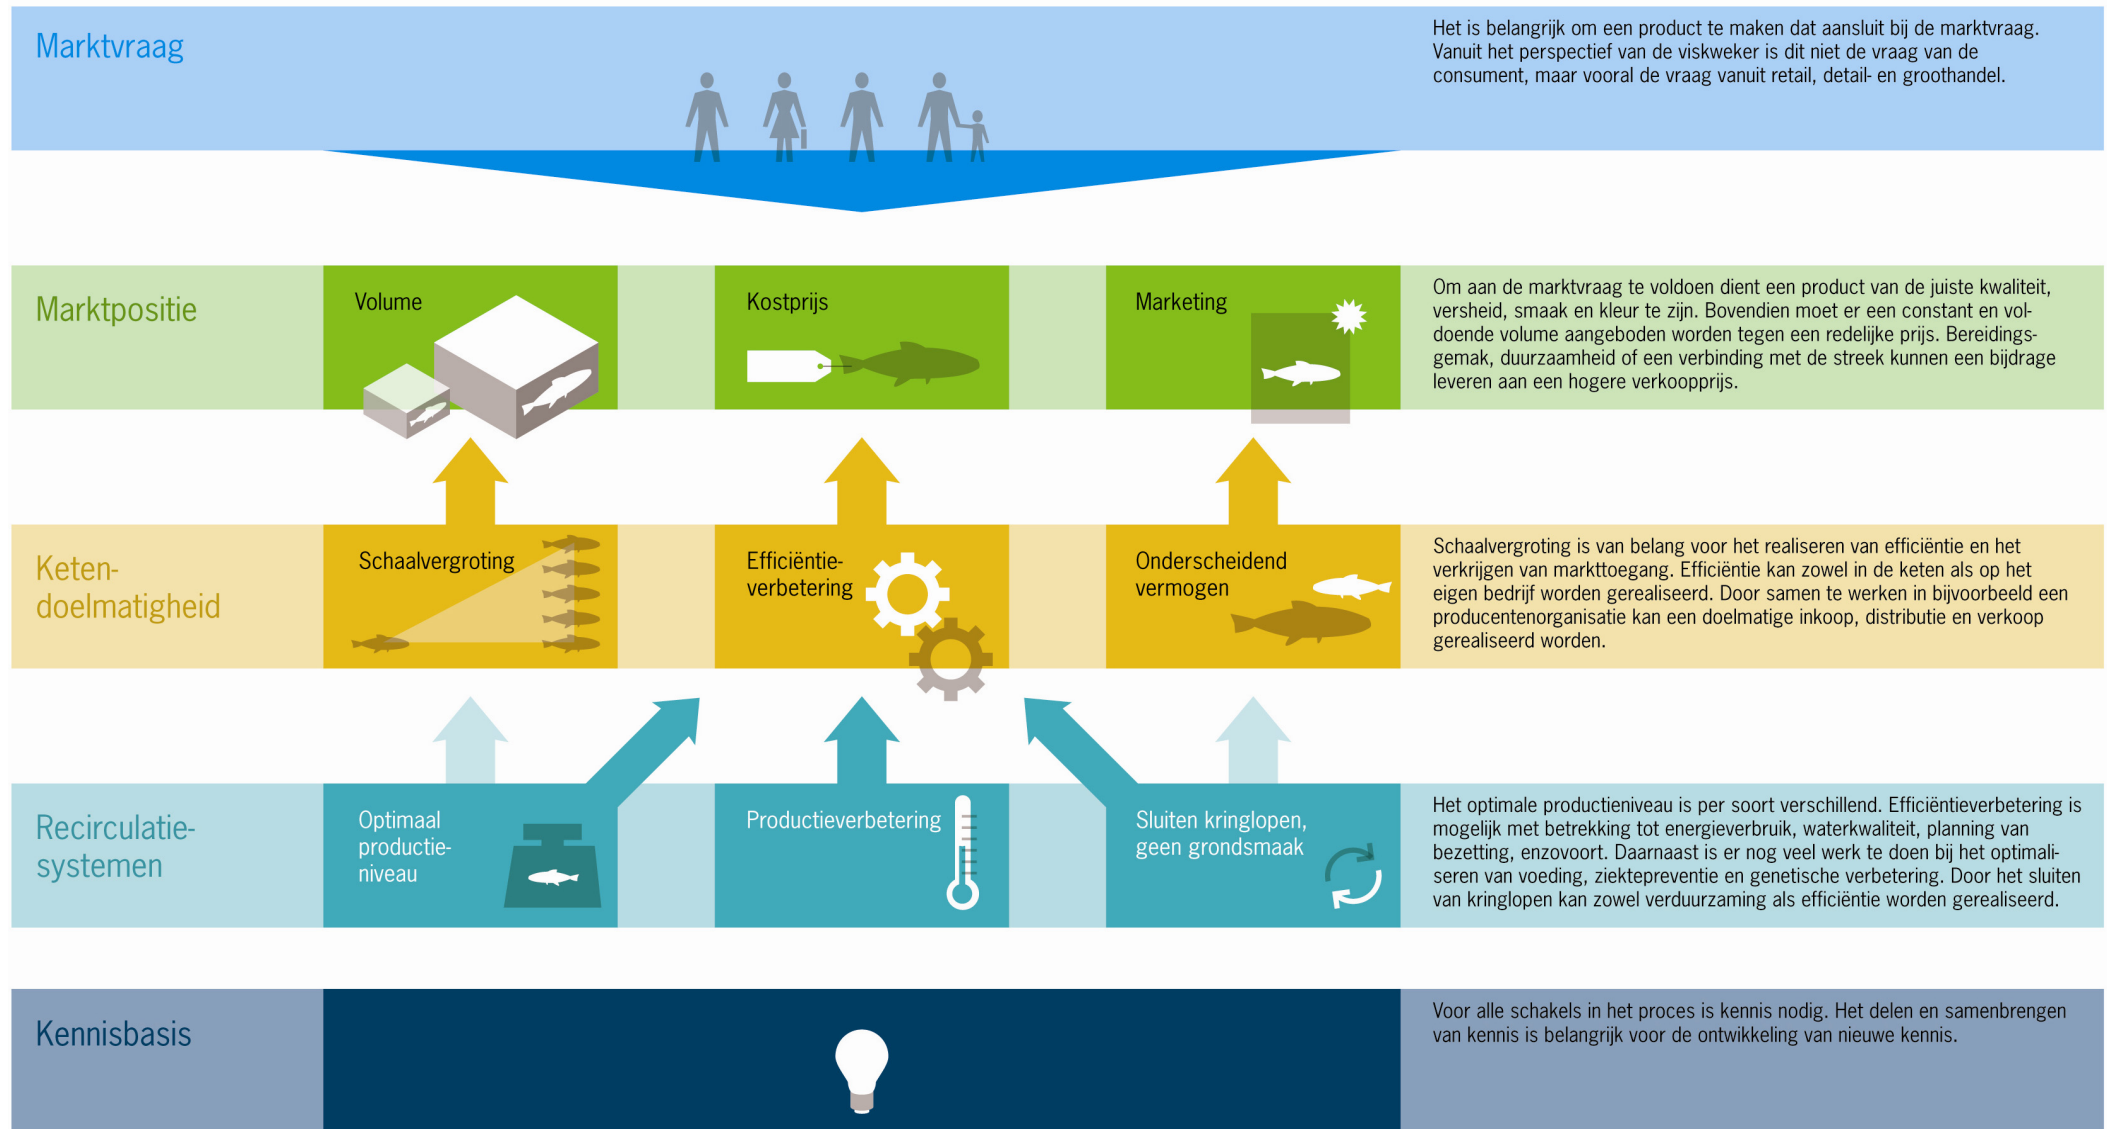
Marktvraag

Het is belangrijk om een product te maken dat aansluit bij de marktvraag. Vanuit het perspectief van de viskweker is dit niet de vraag van de consument, maar vooral de vraag vanuit retail, detail- en groothandel.

Marktpositie

Volume

Kostprijs

Marketing

Om aan de marktvraag te voldoen dient een product van de juiste kwaliteit, versheid, smaak en kleur te zijn. Bovendien moet er een constant en voldoende volume aangeboden worden tegen een redelijke prijs. Bereidingsgemak, duurzaamheid of een verbinding met de streek kunnen een bijdrage leveren aan een hogere verkoopprijs.

Keten-doelmatigheid

Schaalvergroting

Efficiëntie-verbetering

Onderscheidend vermogen

Schaalvergroting is van belang voor het realiseren van efficiëntie en het verkrijgen van markttoegang. Efficiëntie kan zowel in de keten als op het eigen bedrijf worden gerealiseerd. Door samen te werken in bijvoorbeeld een producentenorganisatie kan een doelmatige inkoop, distributie en verkoop gerealiseerd worden.

Recirculatie-systemen

Optimaal productie-niveau

Productieverbetering

Sluiten kringlopen, geen grondsmaak

Het optimale productieniveau is per soort verschillend. Efficiëntieverbetering is mogelijk met betrekking tot energieverbruik, waterkwaliteit, planning van bezetting, enzovoort. Daarnaast is er nog veel werk te doen bij het optimaliseren van voeding, ziektepreventie en genetische verbetering. Door het sluiten van kringlopen kan zowel verduurzaming als efficiëntie worden gerealiseerd.

Kennisbasis

Voor alle schakels in het proces is kennis nodig. Het delen en samenbrengen van kennis is belangrijk voor de ontwikkeling van nieuwe kennis.